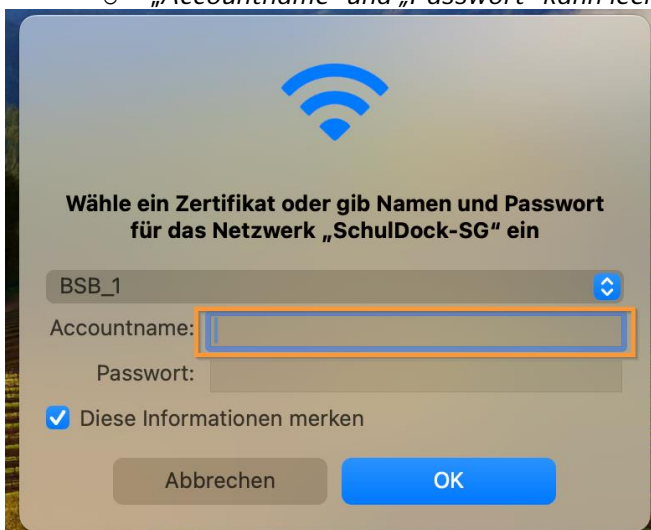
o „Accountname" und „Passwort" kann leer

Wähle ein Zertifikat oder gib Namen und Passwort für das Netzwerk „SchulDock-SG" ein

BSB_1

Accountname:

Passwort:

Diese Informationen merken

Abbrechen

OK